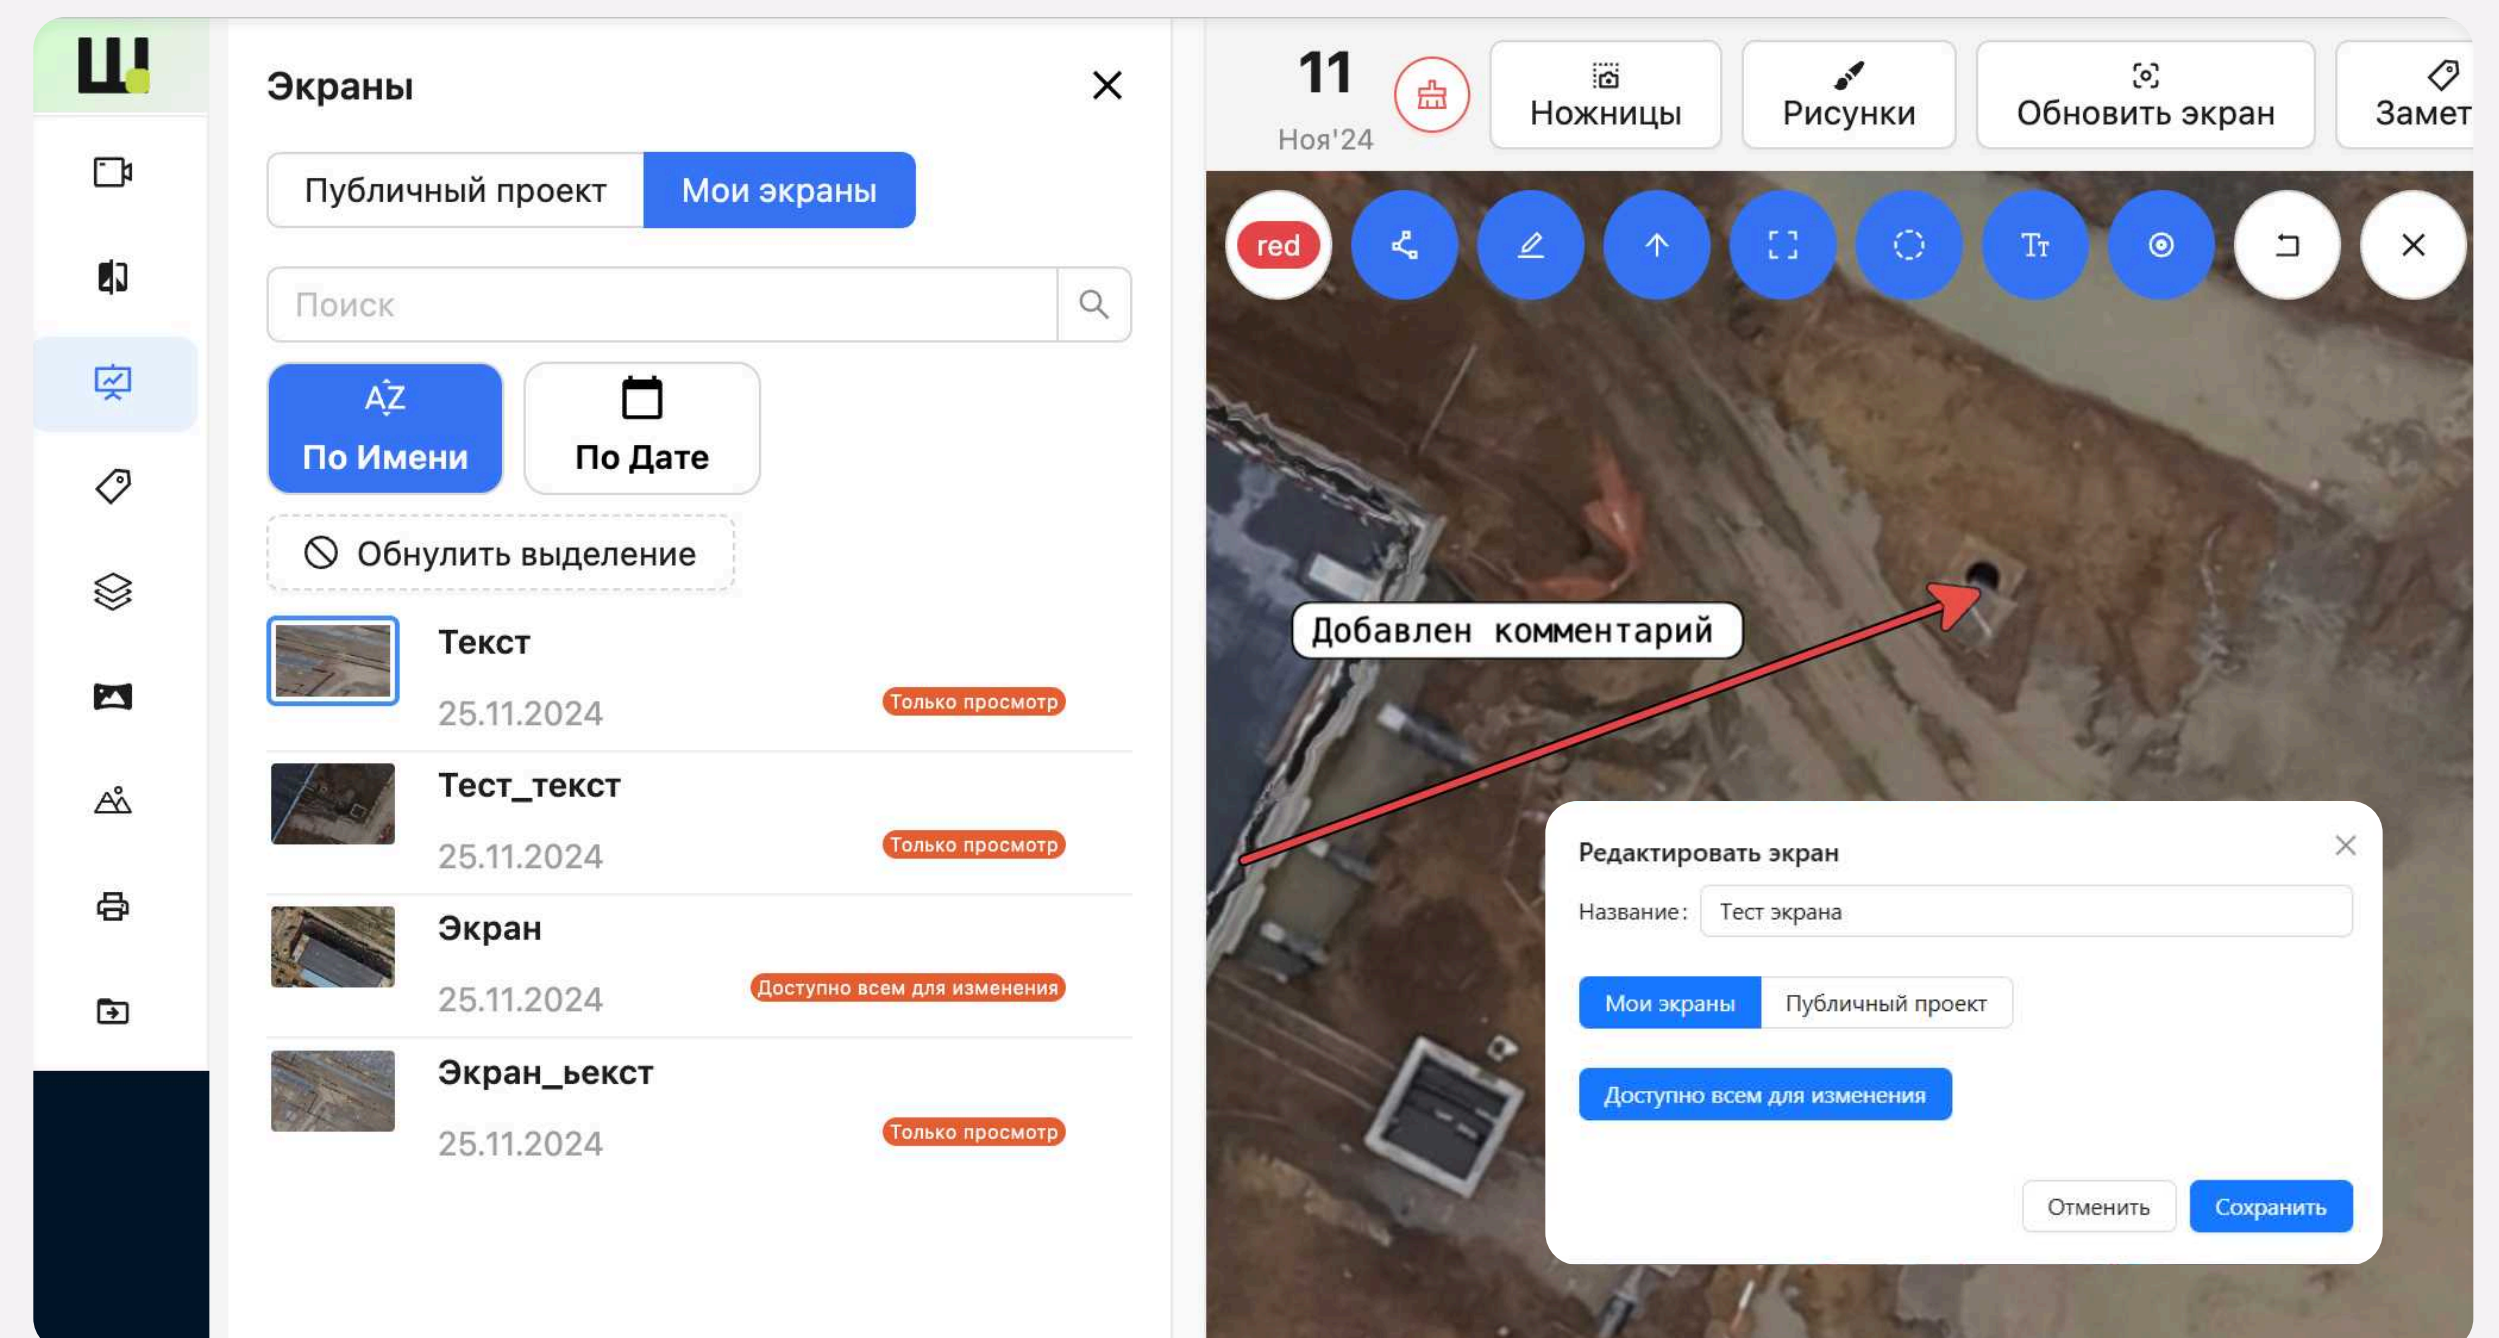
Экраны

Публичный проект
Мои экраны

Поиск

AZ
По Имени
По Дате

Обнулить выделение

Текст
25.11.2024
Только просмотр

Тест_текст
25.11.2024
Только просмотр

Экран
25.11.2024
Доступно всем для изменения

Экран_ьекст
25.11.2024
Только просмотр

11
Ноя'24
Ножницы
Рисунки
Обновить экран
Замет

red

Tт

Добавлен комментарий

Редактировать экран
Название: Тест экрана
Мои экраны
Публичный проект
Доступно всем для изменения
Отменить
Сохранить